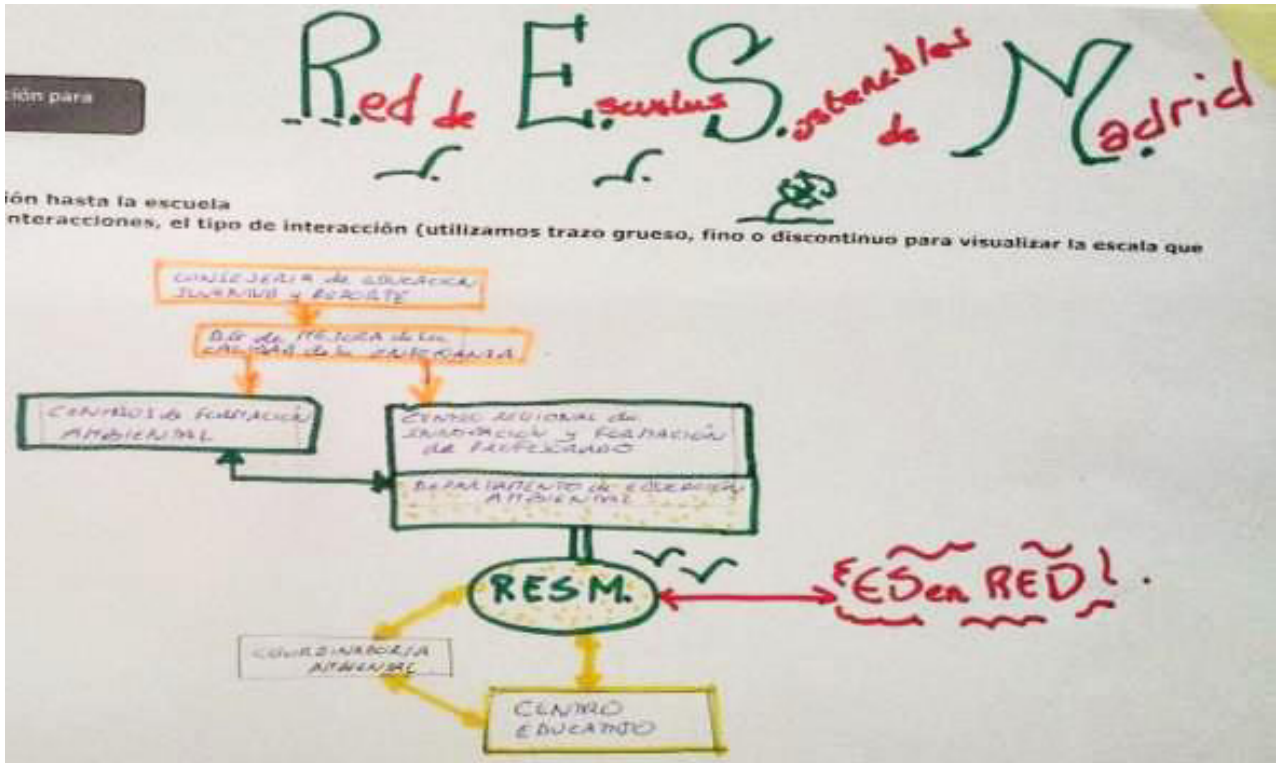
ción para

Red de Escuelas Sostenibles de Madrid

ión hasta la escuela
interacciones, el tipo de interacción (utilizamos trazo grueso, fino o discontinuo para visualizar la escala que

CONSEJERÍA de EDUCACIÓN JUVENTUD y DEPORTE

DG de MEJORA de la CALIDAD de la ENSEÑANZA

CENTROS de FORMACIÓN AMBIENTAL

CENTRO REGIONAL de INNOVACIÓN y FORMACIÓN de PROFESORADO

DEPARTAMENTO de EDUCACIÓN AMBIENTAL

RESM.

¡ESenRED!

COORDINADOR/A AMBIENTAL

CENTRO EDUCATIVO